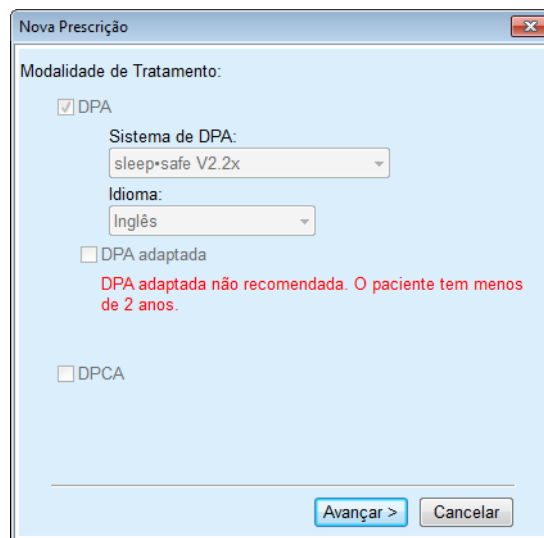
Nova Prescrição

Modalidade de Tratamento:

DPA

Sistema de DPA:

sleep•safe V2.2x

Idioma:

Inglês

DPA adaptada

DPA adaptada não recomendada. O paciente tem menos de 2 anos.

DPCA

Avançar >

Cancelar